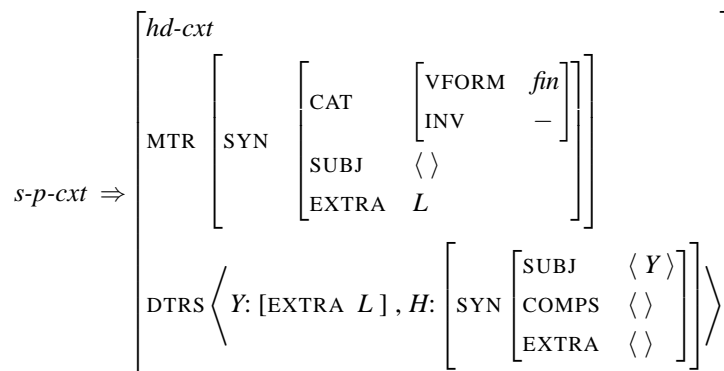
$s\text{-}p\text{-}cxt \Rightarrow \begin{bmatrix} hd\text{-}cxt \\ \text{MTR} \begin{bmatrix} \text{SYN} \begin{bmatrix} \text{CAT} \begin{bmatrix} \text{VFORM} & fin \\ \text{INV} & - \end{bmatrix} \\ \text{SUBJ} \quad \langle\,\rangle \\ \text{EXTRA} \quad L \end{bmatrix} \end{bmatrix} \\ \text{DTRS} \left\langle Y\text{: [EXTRA } L\text{ ]}, H\text{: } \begin{bmatrix} \text{SYN} \begin{bmatrix} \text{SUBJ} & \langle Y \rangle \\ \text{COMPS} & \langle\,\rangle \\ \text{EXTRA} & \langle\,\rangle \end{bmatrix} \end{bmatrix} \right\rangle \end{bmatrix}$